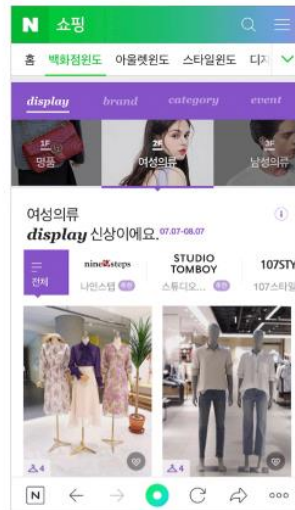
N 쇼핑

홈 백화점윈도 아울렛윈도 스타일윈도 디자

display brand category event

1F 명품 2F 여성의류 3F 남성의류

여성의류
display 신상이에요. 07.07-08.07

전체 nine steps 나인스텝 STUDIO TOMBOY 스튜디오 107STY 107스타

4

4